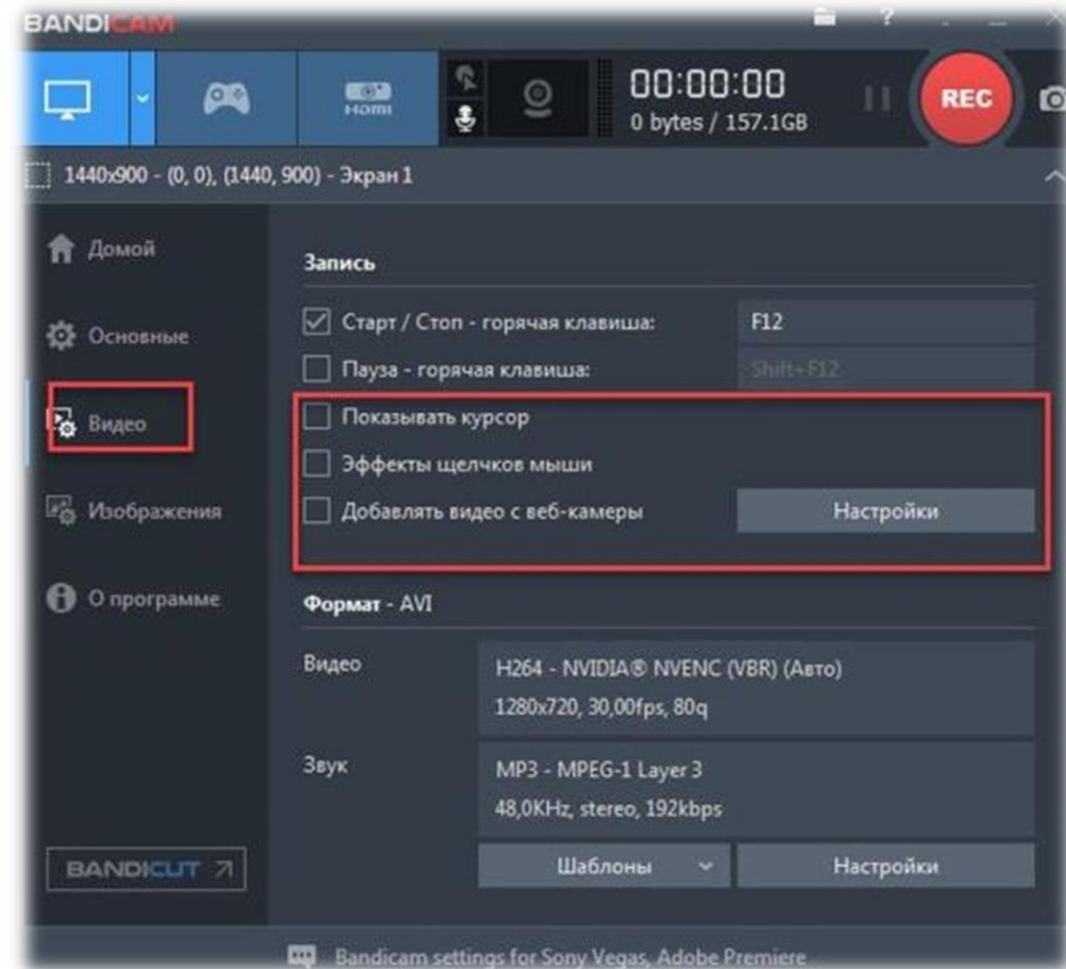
BANDICAM

HDMI

00:00:00
0 bytes / 157.1GB

REC

1440x900 - (0, 0), (1440, 900) - Экран 1

Домой

Основные

Видео

Изображения

О программе

Запись

Старт / Стоп - горячая клавиша: F12

Пауза - горячая клавиша: Shift+F12

Показывать курсор

Эффекты щелчков мыши

Добавлять видео с веб-камеры

Настройки

Формат - AVI

Видео
H264 - NVIDIA® NVENC (VBR) (Авто)
1280x720, 30,00fps, 80q

Звук
MP3 - MPEG-1 Layer 3
48,0KHz, stereo, 192kbps

Шаблоны

Настройки

BANDICUT

Bandicam settings for Sony Vegas, Adobe Premiere